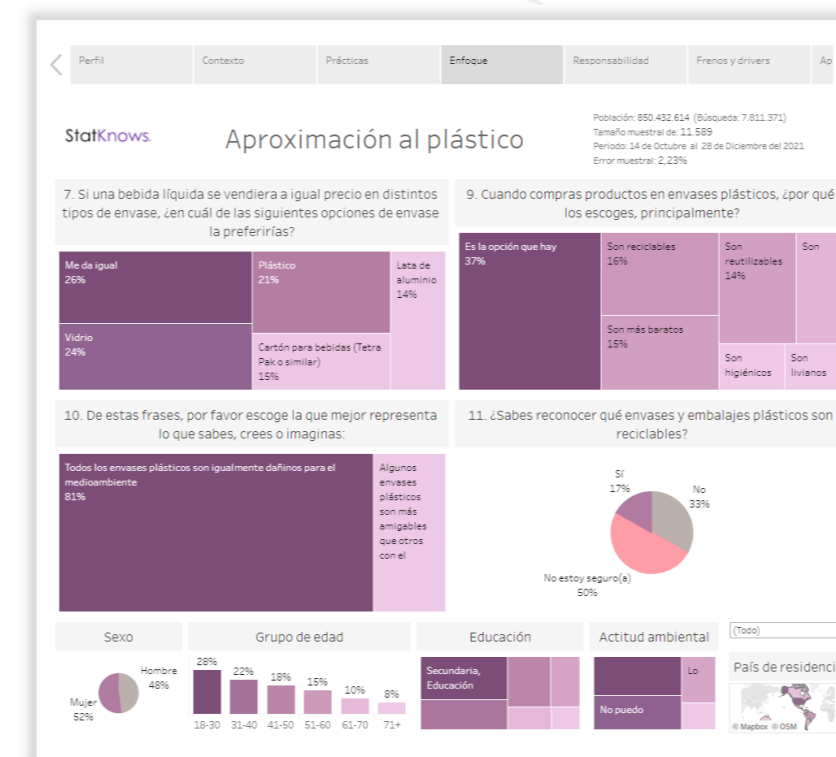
Perfil | Contexto | Prácticas | Enfoque | Responsabilidad | Frenos y drivers | Ap

StatKnows.

Aproximación al plástico

Población: 850.432.614 (Búsqueda: 7.811.371)
Tamaño muestral de: 11.589
Periodo: 14 de Octubre al 28 de Diciembre del 2021
Error muestral: 2,23%

7. Si una bebida líquida se vendiera a igual precio en distintos tipos de envase, ¿en cuál de las siguientes opciones de envase la preferirías?

Me da igual 26%
Plástico 21%
Lata de aluminio 14%
Vidrio 24%
Cartón para bebidas (Tetra Pak o similar) 15%

9. Cuando compras productos en envases plásticos, ¿por qué los escoges, principalmente?

Es la opción que hay 37%
Son reciclables 16%
Son reutilizables 14%
Son
Son más baratos 15%
Son higiénicos
Son livianos

10. De estas frases, por favor escoge la que mejor representa lo que sabes, crees o imaginas:

Todos los envases plásticos son igualmente dañinos para el medioambiente 81%
Algunos envases plásticos son más amigables que otros con el

11. ¿Sabes reconocer qué envases y embalajes plásticos son reciclables?

Sí 17%
No 33%
No estoy seguro(a) 50%

Sexo
Hombre 48%
Mujer 52%

Grupo de edad
28% 18-30
22% 31-40
18% 41-50
15% 51-60
10% 61-70
8% 71+

Educación
Secundaria, Educación

Actitud ambiental
Lo
No puedo

(Todo)

País de residenci

© Mapbox © OSM